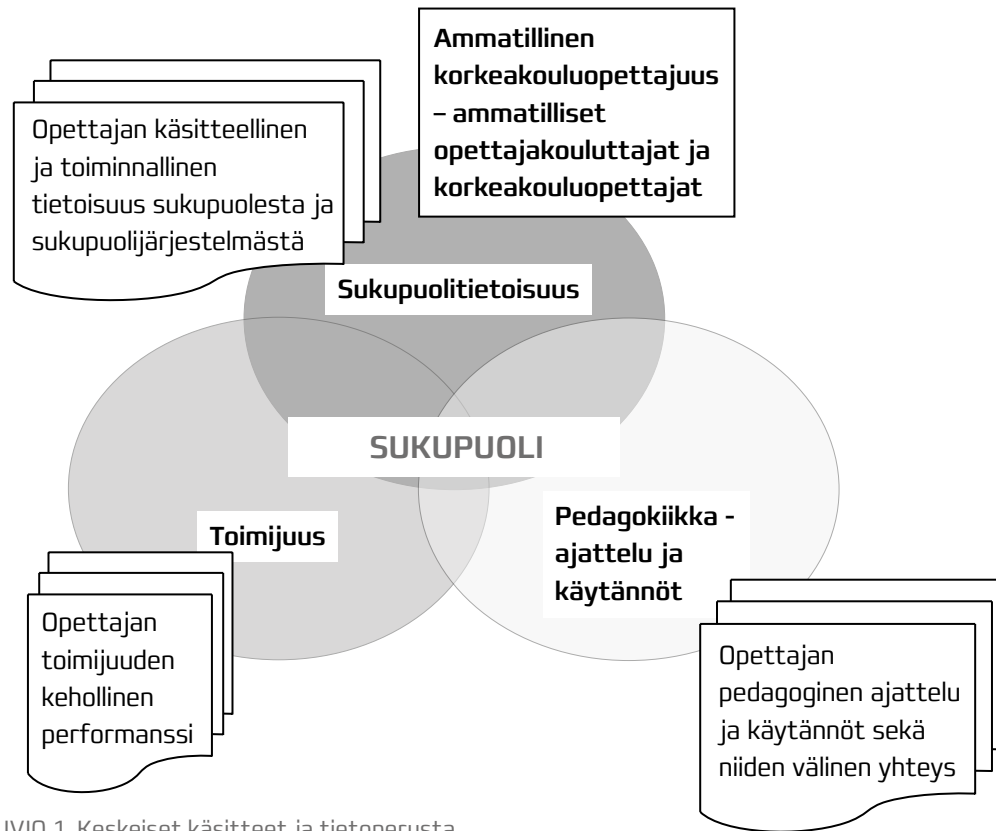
Ammatillinen korkeakouluopettajuus – ammatilliset opettajakouluttajat ja korkeakouluopettajat

Opettajan käsitteellinen ja toiminnallinen tietoisuus sukupuolesta ja sukupuolijärjestelmästä

Sukupuolitietoisuus

SUKUPUOLI

Toimijuus

Pedagokiikka - ajattelu ja käytännöt

Opettajan toimijuuden kehollinen performanssi

Opettajan pedagoginen ajattelu ja käytännöt sekä niiden välinen yhteys

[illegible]VIO 1. Keskeiset käsitteet ja tietoperusta